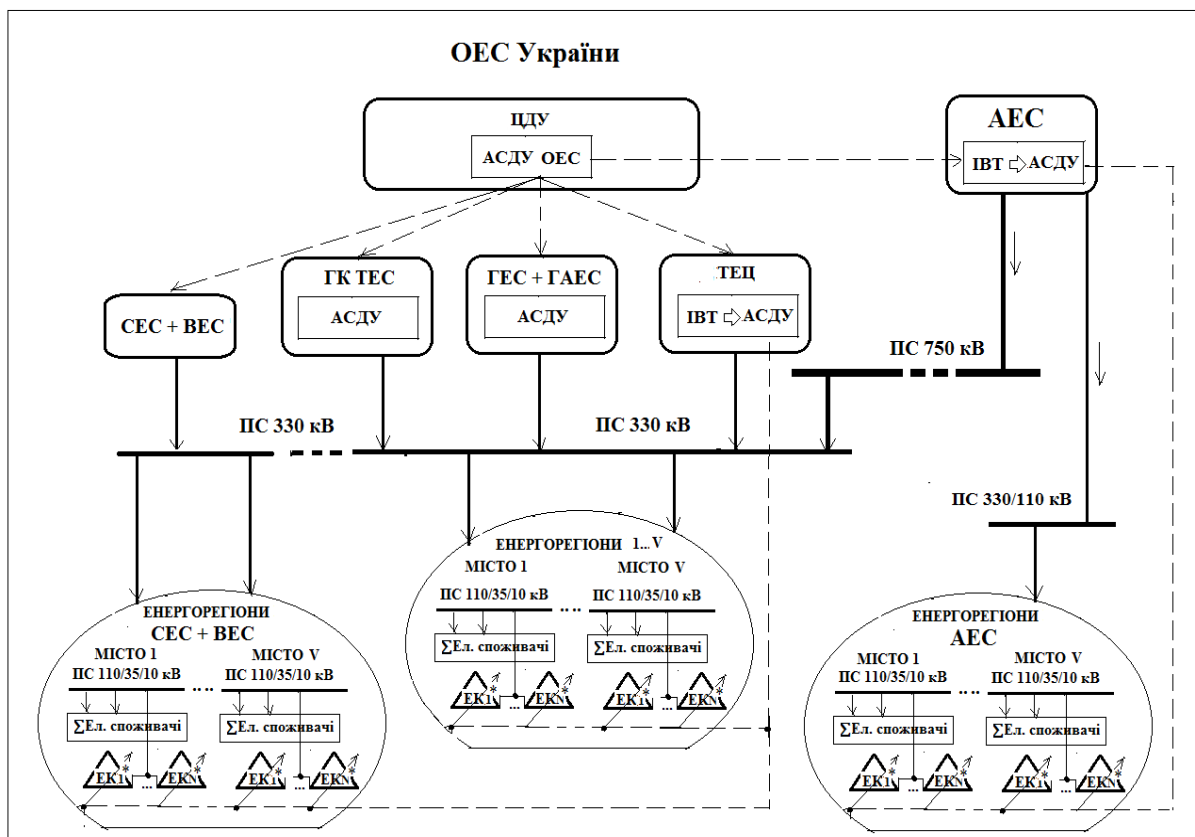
ОЕС України

ЦДУ
АСДУ ОЕС

АЕС
ІВТ ⇨ АСДУ

СЕС + ВЕС

ГК ТЕС
АСДУ

ГЕС + ГАЕС
АСДУ

ТЕЦ
ІВТ ⇨ АСДУ

ПС 750 кВ

ПС 330 кВ

ПС 330 кВ

ПС 330/110 кВ

ЕНЕРГОРЕГІОНИ 1...V
МІСТО 1
МІСТО V
ПС 110/35/10 кВ ... ПС 110/35/10 кВ
$\sum$Ел. споживачі
$\sum$Ел. споживачі
ЕК1 ... ЕКN
ЕК1 ... ЕКN

ЕНЕРГОРЕГІОНИ
СЕС + ВЕС
МІСТО 1
МІСТО V
ПС 110/35/10 кВ ... ПС 110/35/10 кВ
$\sum$Ел. споживачі
$\sum$Ел. споживачі
ЕК1 ... ЕКN
ЕК1 ... ЕКN

ЕНЕРГОРЕГІОНИ
АЕС
МІСТО 1
МІСТО V
ПС 110/35/10 кВ ... ПС 110/35/10 кВ
$\sum$Ел. споживачі
$\sum$Ел. споживачі
ЕК1 ... ЕКN
ЕК1 ... ЕКN